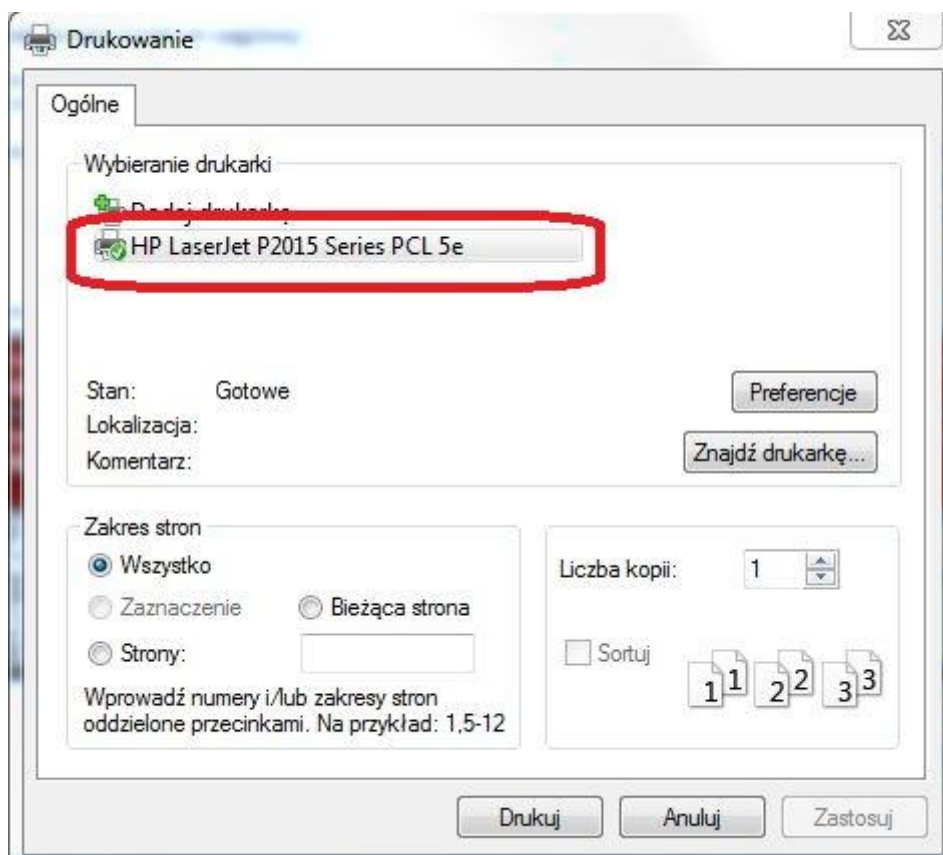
Drukowanie

Ogólne

Wybieranie drukarki

Dodaj drukarkę

HP LaserJet P2015 Series PCL 5e

Stan: Gotowe
Lokalizacja:
Komentarz:

Preferencje

Znajdź drukarkę...

Zakres stron

Wszystko

Zaznaczenie

Bieżąca strona

Strony:

Wprowadź numery i/lub zakresy stron oddzielone przecinkami. Na przykład: 1,5-12

Liczba kopii: 1

Sortuj

1 1 2 2 3 3

Drukuj

Anuluj

Zastosuj